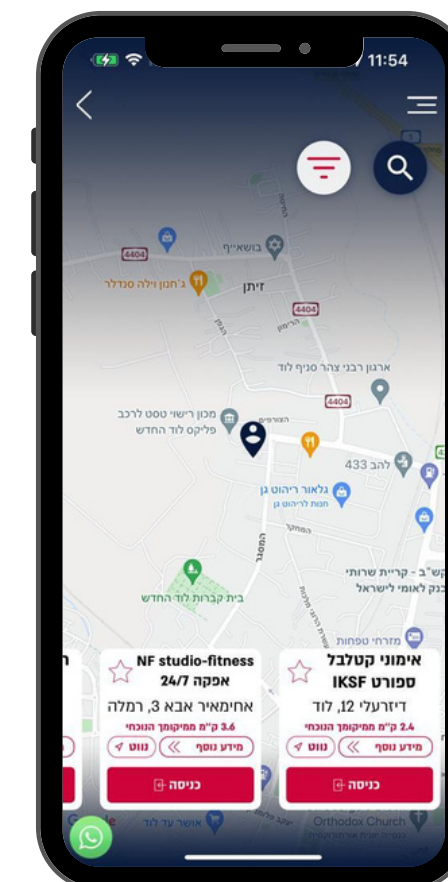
11:54

בושאי״ף
4404
ג'חנון וילה סנדלר
זיתן
4404
ארגון רבני צהר סניף לוד
4404
מכון רישוי טסט לרכב פליקס לוד החדש
להב 433
גלאור ריהוט גן
בית קברות לוד החדש
קריית שרותי לאומי לישראל
מזרחי ספרות
Orthodox Church
אושר עד לוד

NF studio-fitness אפקה 24/7
אחימאיר אבא 3, רמלה
3.6 ק"מ ממיקומך הנוכחי
מידע נוסף
נווט
כניסה

אימוני קטלבל ספורט IKSF
דיזרעלי 12, לוד
2.4 ק"מ ממיקומך הנוכחי
מידע נוסף
נווט
כניסה